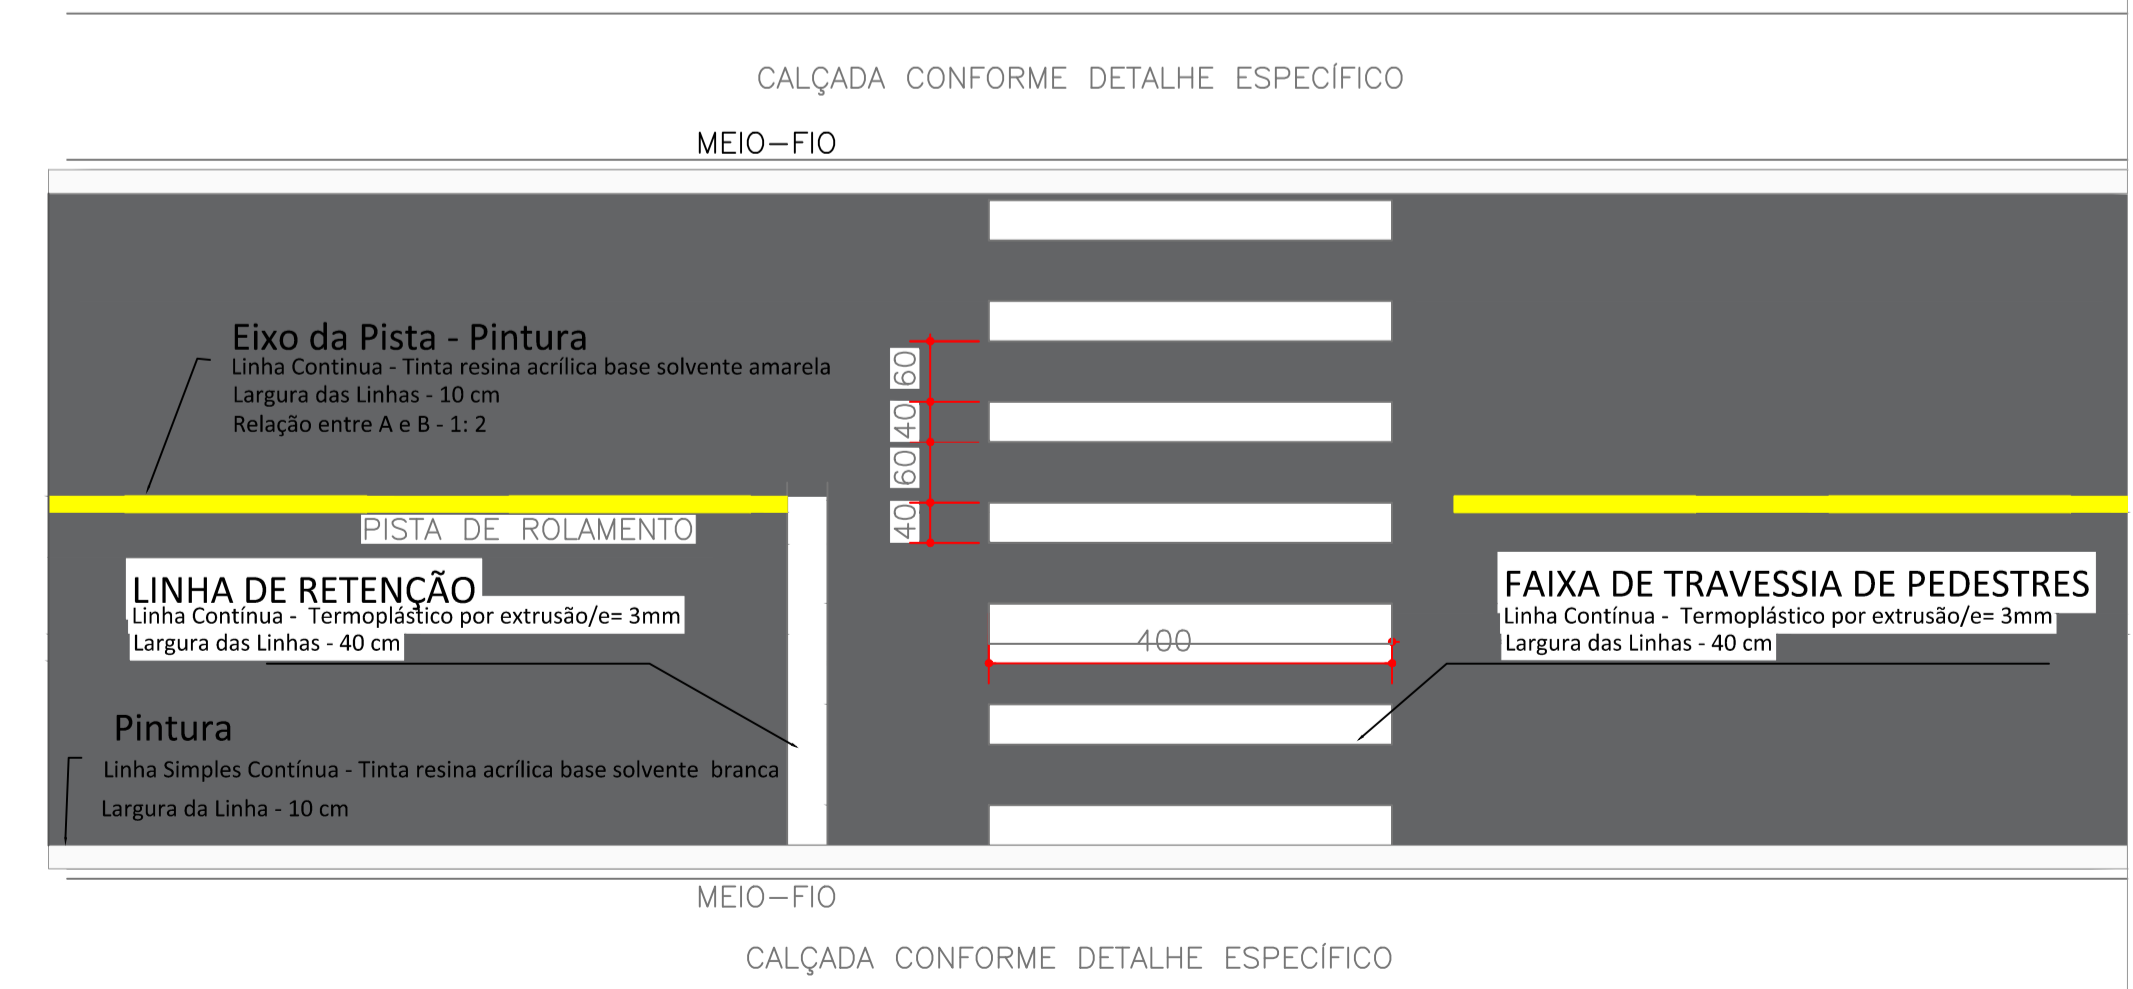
CALÇADA CONFORME DETALHE ESPECÍFICO

MEIO-FIO

Eixo da Pista - Pintura
Linha Continua - Tinta resina acrílica base solvente amarela
Largura das Linhas - 10 cm
Relação entre A e B - 1: 2

60
40
60
40

PISTA DE ROLAMENTO

LINHA DE RETENÇÃO
Linha Contínua - Termoplástico por extrusão/e= 3mm
Largura das Linhas - 40 cm

FAIXA DE TRAVESSIA DE PEDESTRES
Linha Contínua - Termoplástico por extrusão/e= 3mm
Largura das Linhas - 40 cm

400

Pintura
Linha Simples Contínua - Tinta resina acrílica base solvente branca
Largura da Linha - 10 cm

MEIO-FIO

CALÇADA CONFORME DETALHE ESPECÍFICO